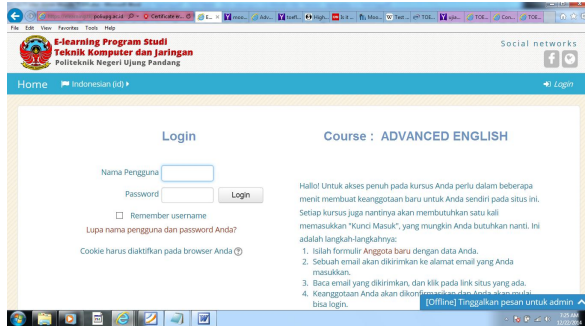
poliupg.ac.id
Certificate e...
E... ×
Y...
Adv...
Y...
Y...
High...
Is it...
Mou...
Text...
TOE...
Y...
uja...
TOE...
Con...
TOE...

File Edit View Favorites Tools Help

E-learning Program Studi
Teknik Komputer dan Jaringan
Politeknik Negeri Ujung Pandang

Social networks

Home Indonesian (id) ▸
Login

Login

Nama Pengguna
Password
Login
Remember username
Lupa nama pengguna dan password Anda?
Cookie harus diaktifkan pada browser Anda

Course : ADVANCED ENGLISH

Hallo! Untuk akses penuh pada kursus Anda perlu dalam beberapa menit membuat keanggotaan baru untuk Anda sendiri pada situs ini. Setiap kursus juga nantinya akan membutuhkan satu kali memasukkan "Kunci Masuk", yang mungkin Anda butuhkan nanti. Ini adalah langkah-langkahnya:

1. Isilah formulir Anggota baru dengan data Anda.
2. Sebuah email akan dikirimkan ke alamat email yang Anda masukkan.
3. Baca email yang dikirimkan, dan klik pada link situs yang ada.
4. Keanggotaan Anda akan dikonfirmasikan dan Anda akan bisa login.

[Offline] Tinggalkan pesan untuk admin

7:25 AM
12/22/2014